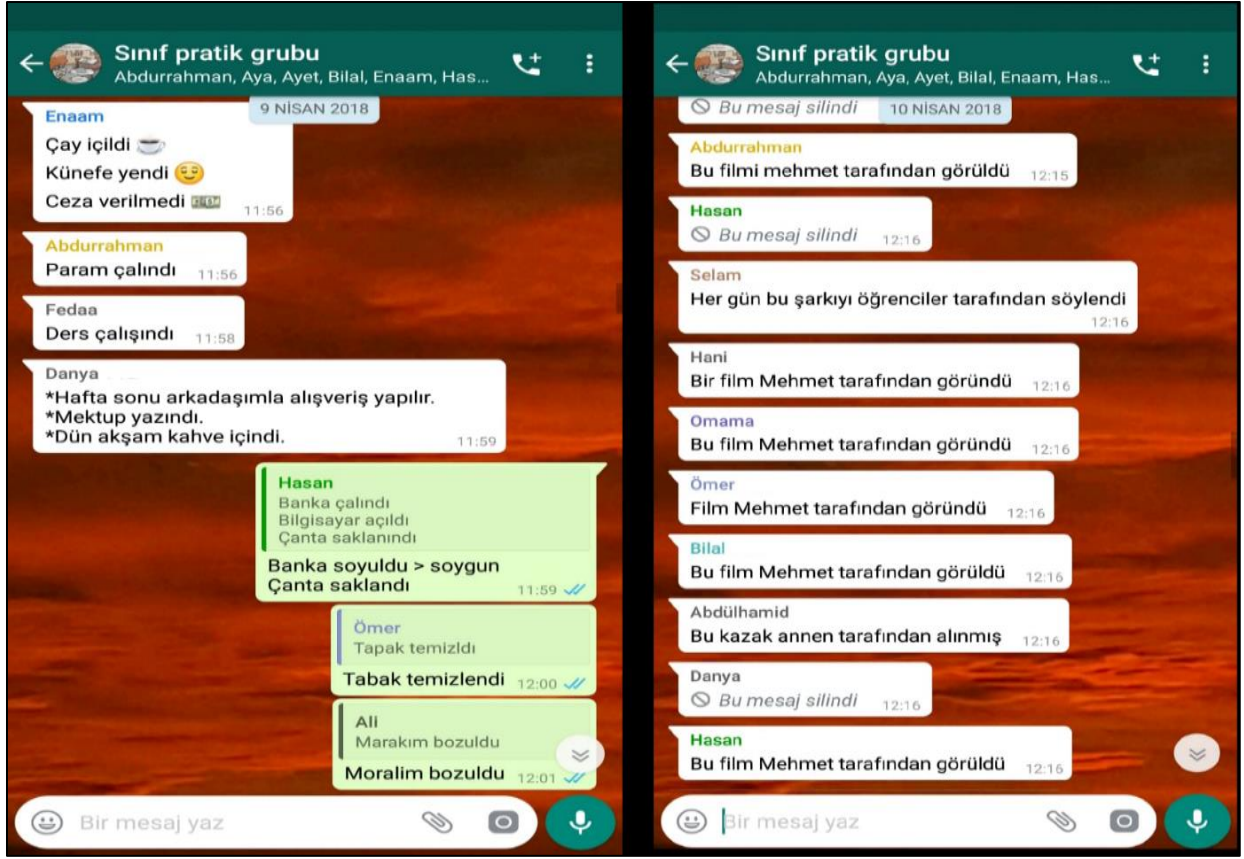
Sınıf pratik grubu
Abdurrahman, Aya, Ayet, Bilal, Enaam, Has...

9 NİSAN 2018

Enaam
Çay içildi ☕
Künefe yendi 😌
Ceza verilmedi 💵 11:56

Abdurrahman
Param çalındı 11:56

Fedaa
Ders çalışındı 11:58

Danya
*Hafta sonu arkadaşımla alışveriş yapılır.
*Mektup yazındı.
*Dün akşam kahve içindi. 11:59

Hasan
Banka çalındı
Bilgisayar açıldı
Çanta saklanındı
Banka soyuldu > soygun
Çanta saklandı 11:59

Ömer
Tapak temizldı
Tabak temizlendi 12:00

Ali
Marakım bozuldu
Moralim bozuldu 12:01

Bir mesaj yaz

Sınıf pratik grubu
Abdurrahman, Aya, Ayet, Bilal, Enaam, Has...

Bu mesaj silindi
10 NİSAN 2018

Abdurrahman
Bu filmi mehmet tarafından görüldü 12:15

Hasan
Bu mesaj silindi 12:16

Selam
Her gün bu şarkıyı öğrenciler tarafından söylendi 12:16

Hani
Bir film Mehmet tarafından göründü 12:16

Omama
Bu film Mehmet tarafından göründü 12:16

Ömer
Film Mehmet tarafından göründü 12:16

Bilal
Bu film Mehmet tarafından görüldü 12:16

Abdülhamid
Bu kazak annen tarafından alınmış 12:16

Danya
Bu mesaj silindi 12:16

Hasan
Bu film Mehmet tarafından görüldü 12:16

Bir mesaj yaz